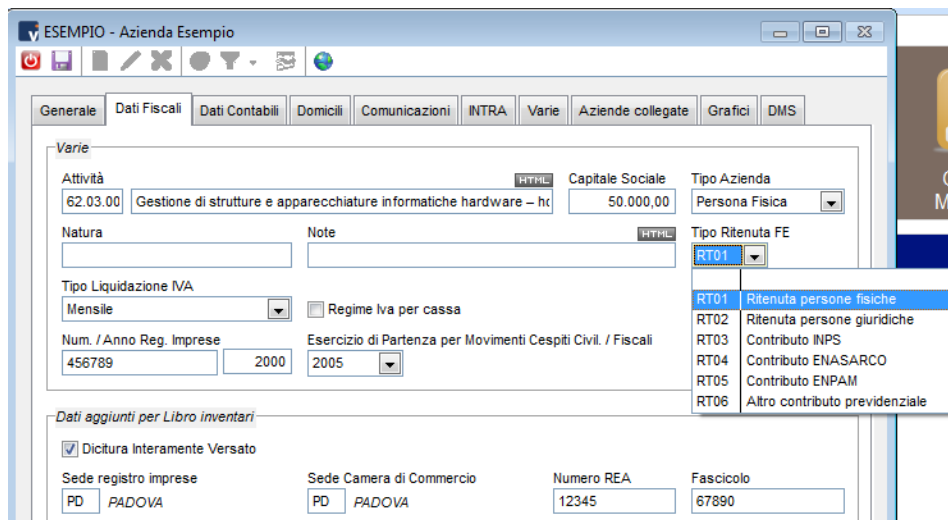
ESEMPIO - Azienda Esempio

Generale | Dati Fiscali | Dati Contabili | Domicili | Comunicazioni | INTRA | Varie | Aziende collegate | Grafici | DMS

Varie

Attività HTML
62.03.00 Gestione di strutture e apparecchiature informatiche hardware – ho

Capitale Sociale
50.000,00

Tipo Azienda
Persona Fisica

Natura

Note HTML

Tipo Ritenuta FE
RT01

| | |
|---|---|
| RT01 | Ritenuta persone fisiche |
| RT02 | Ritenuta persone giuridiche |
| RT03 | Contributo INPS |
| RT04 | Contributo ENASARCO |
| RT05 | Contributo ENPAM |
| RT06 | Altro contributo previdenziale |

Tipo Liquidazione IVA
Mensile

Regime Iva per cassa

Num. / Anno Reg. Imprese
456789 2000

Esercizio di Partenza per Movimenti Cespiti Civil. / Fiscali
2005

Dati aggiunti per Libro inventari

Dicitura Interamente Versato

Sede registro imprese
PD PADOVA

Sede Camera di Commercio
PD PADOVA

Numero REA
12345

Fascicolo
67890